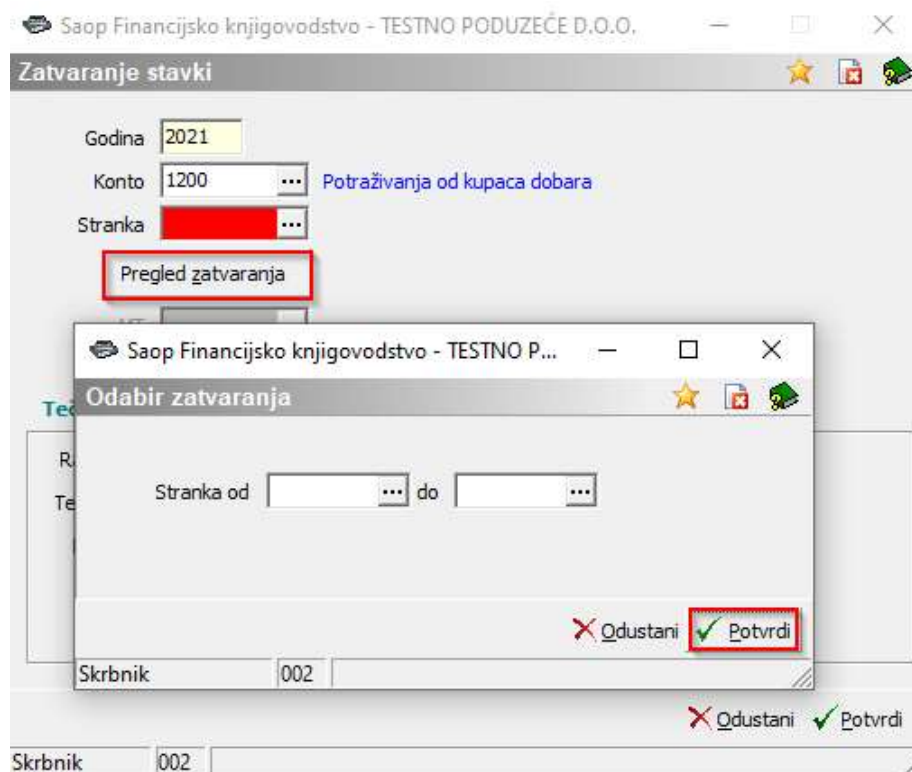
Saop Financijsko knjigovodstvo - TESTNO PODUZEĆE D.O.O.

Zatvaranje stavki

Godina 2021
Konto 1200 ... Potraživanja od kupaca dobara
Stranka ...
Pregled zatvaranja

Te
R
Te

Saop Financijsko knjigovodstvo - TESTNO P...

Odabir zatvaranja

Stranka od ... do ...

Odustani Potvrdi

Skrbnik 002

Odustani Potvrdi

Skrbnik 002